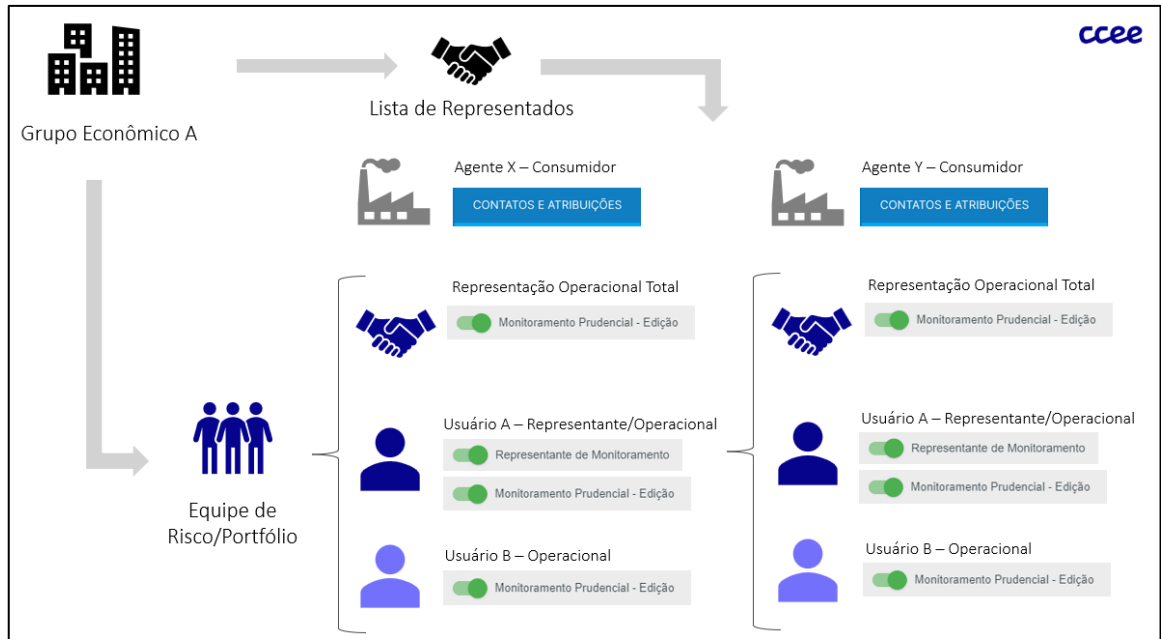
ccee

Grupo Econômico A

Lista de Representados

Agente X – Consumidor

CONTATOS E ATRIBUIÇÕES

Agente Y – Consumidor

CONTATOS E ATRIBUIÇÕES

Equipe de Risco/Portfólio

Representação Operacional Total

Monitoramento Prudencial - Edição

Usuário A – Representante/Operacional

Representante de Monitoramento

Monitoramento Prudencial - Edição

Usuário B – Operacional

Monitoramento Prudencial - Edição

Representação Operacional Total

Monitoramento Prudencial - Edição

Usuário A – Representante/Operacional

Representante de Monitoramento

Monitoramento Prudencial - Edição

Usuário B – Operacional

Monitoramento Prudencial - Edição